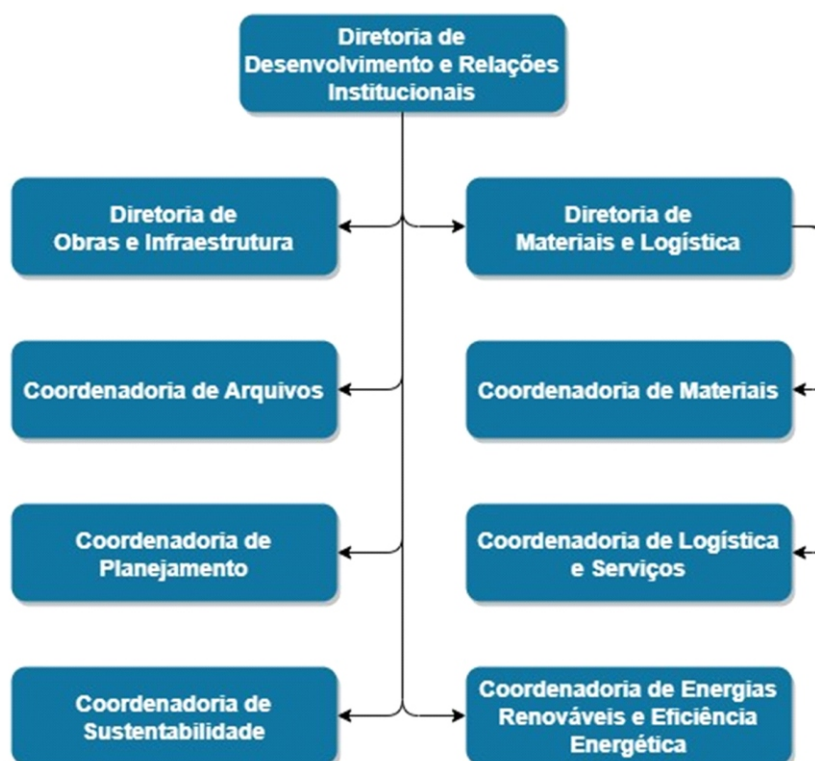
Diretoria de Desenvolvimento e Relações Institucionais

Diretoria de Obras e Infraestrutura

Diretoria de Materiais e Logística

Coordenadoria de Arquivos

Coordenadoria de Materiais

Coordenadoria de Planejamento

Coordenadoria de Logística e Serviços

Coordenadoria de Sustentabilidade

Coordenadoria de Energias Renováveis e Eficiência Energética